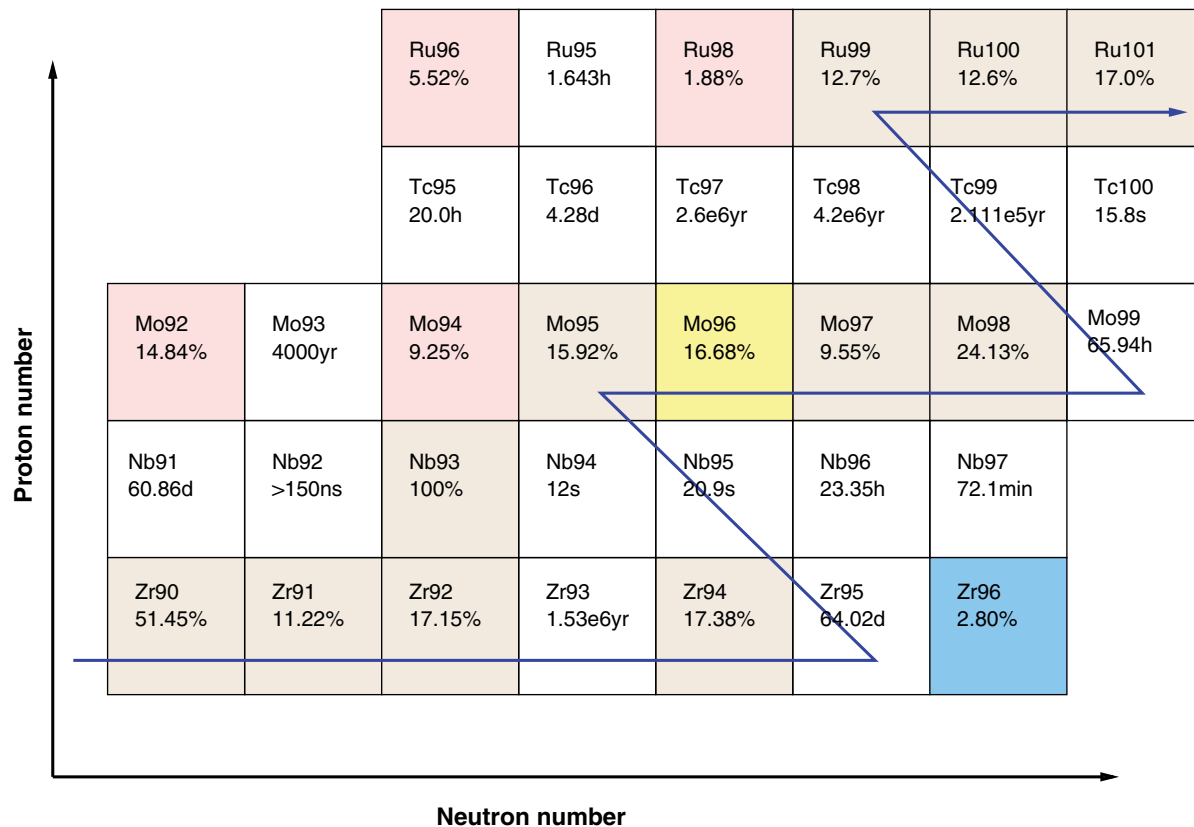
| | | | | | | | |
|---|---|---|---|---|---|---|---|
| | | Ru96 5.52% | Ru95 1.643h | Ru98 1.88% | Ru99 12.7% | Ru100 12.6% | Ru101 17.0% |
| | | Tc95 20.0h | Tc96 4.28d | Tc97 2.6e6yr | Tc98 4.2e6yr | Tc99 2.111e5yr | Tc100 15.8s |
| Mo92 14.84% | Mo93 4000yr | Mo94 9.25% | Mo95 15.92% | Mo96 16.68% | Mo97 9.55% | Mo98 24.13% | Mo99 65.94h |
| Nb91 60.86d | Nb92 >150ns | Nb93 100% | Nb94 12s | Nb95 20.9s | Nb96 23.35h | Nb97 72.1min | |
| Zr90 51.45% | Zr91 11.22% | Zr92 17.15% | Zr93 1.53e6yr | Zr94 17.38% | Zr95 64.02d | Zr96 2.80% | |

Proton number

Neutron number